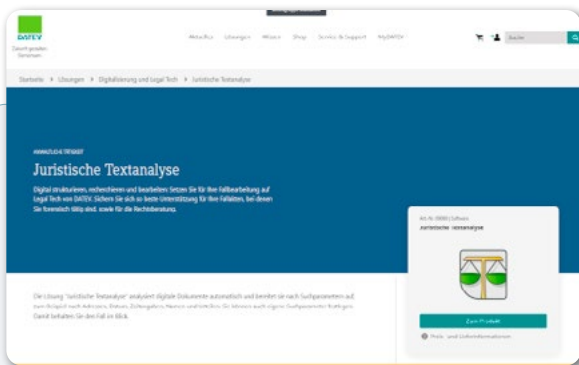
DATEV

Zukunft gestalten. Gemeinsam.

Aktuelles Lösungen Wissen Shop Service & Support MyDATEV

Suche

Startseite > Lösungen > Digitalisierung und Legal Tech > Juristische Textanalyse

ANWALTLICHE TÄTIGKEIT

Juristische Textanalyse

Digital strukturieren, recherchieren und bearbeiten: Setzen Sie für Ihre Fallbearbeitung auf Legal Tech von DATEV. Sichern Sie sich so beste Unterstützung für Ihre Fallakten, bei denen Sie forensisch tätig sind, sowie für die Rechtsberatung.

Art.-Nr. 00000 | Software

Juristische Textanalyse

Die Lösung "Juristische Textanalyse" analysiert digitale Dokumente automatisch und bereitet sie nach Suchparametern auf. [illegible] Damit behalten Sie den Fall im Blick.

Zum Produkt

Preis- und Lieferinformationen